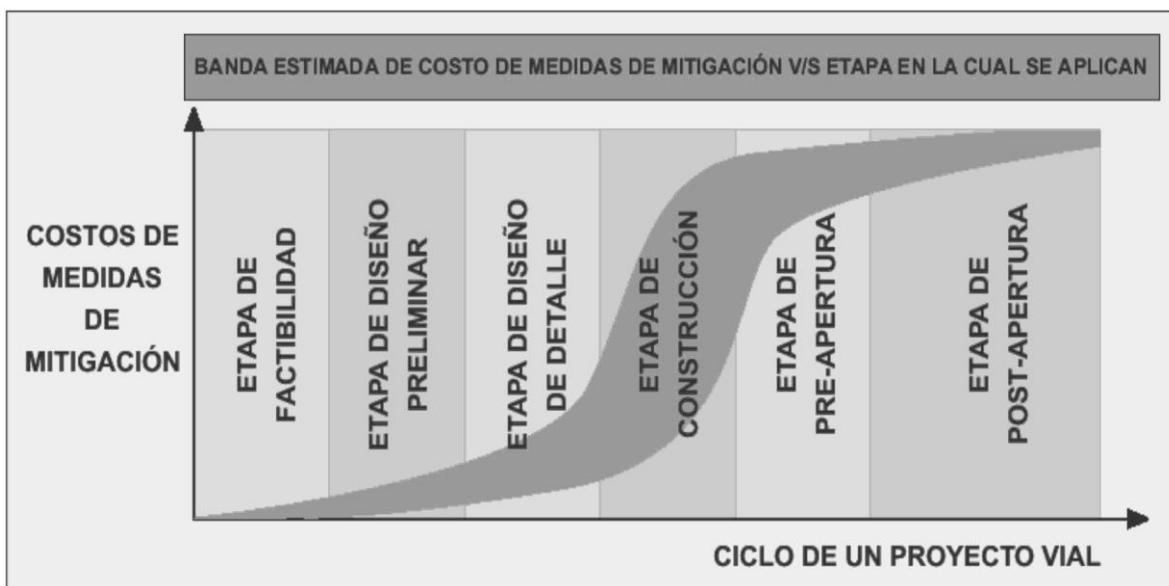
BANDA ESTIMADA DE COSTO DE MEDIDAS DE MITIGACIÓN V/S ETAPA EN LA CUAL SE APLICAN

COSTOS DE MEDIDAS DE MITIGACIÓN

ETAPA DE FACTIBILIDAD

ETAPA DE DISEÑO PRELIMINAR

ETAPA DE DISEÑO DE DETALLE

ETAPA DE CONSTRUCCIÓN

ETAPA DE PRE-APERTURA

ETAPA DE POST-APERTURA

CICLO DE UN PROYECTO VIAL